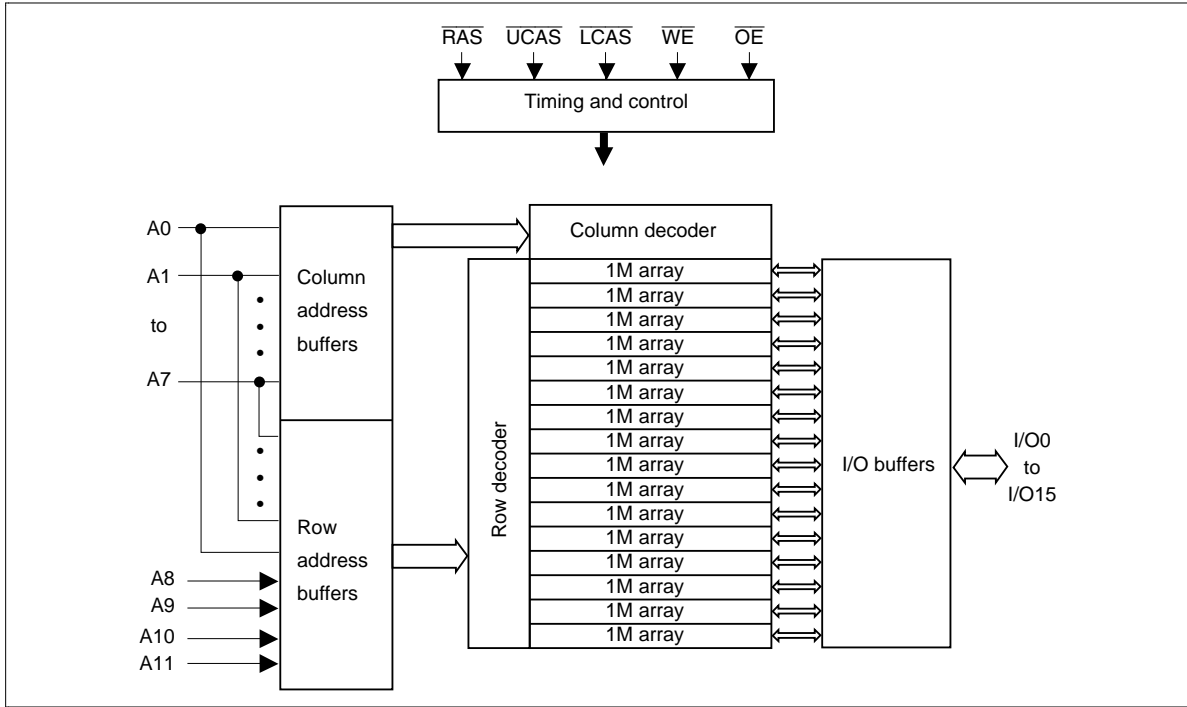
$\overline{RAS}$ $\overline{UCAS}$ $\overline{LCAS}$ $\overline{WE}$ $\overline{OE}$

Timing and control

A0
A1
to
A7

Column address buffers

Row address buffers

A8
A9
A10
A11

Column decoder

Row decoder

1M array
1M array
1M array
1M array
1M array
1M array
1M array
1M array
1M array
1M array
1M array
1M array
1M array
1M array
1M array
1M array

I/O buffers

I/O0
to
I/O15